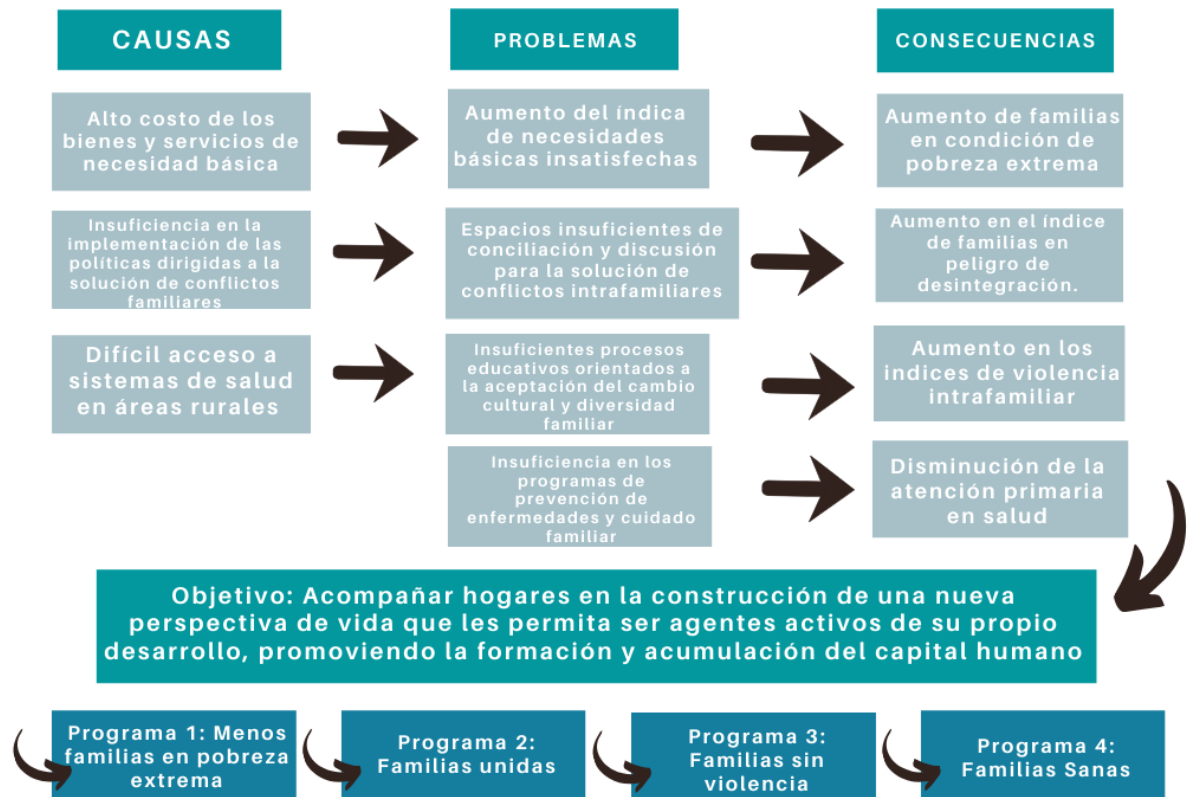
CAUSAS

PROBLEMAS

CONSECUENCIAS

Alto costo de los bienes y servicios de necesidad básica

Aumento del índica de necesidades básicas insatisfechas

Aumento de familias en condición de pobreza extrema

Insuficiencia en la implementación de las políticas dirigidas a la solución de conflictos familiares

Espacios insuficientes de conciliación y discusión para la solución de conflictos intrafamiliares

Aumento en el índice de familias en peligro de desintegración.

Difícil acceso a sistemas de salud en áreas rurales

Insuficientes procesos educativos orientados a la aceptación del cambio cultural y diversidad familiar

Aumento en los indices de violencia intrafamiliar

Insuficiencia en los programas de prevención de enfermedades y cuidado familiar

Disminución de la atención primaria en salud

Objetivo: Acompañar hogares en la construcción de una nueva perspectiva de vida que les permita ser agentes activos de su propio desarrollo, promoviendo la formación y acumulación del capital humano

Programa 1: Menos familias en pobreza extrema

Programa 2: Familias unidas

Programa 3: Familias sin violencia

Programa 4: Familias Sanas